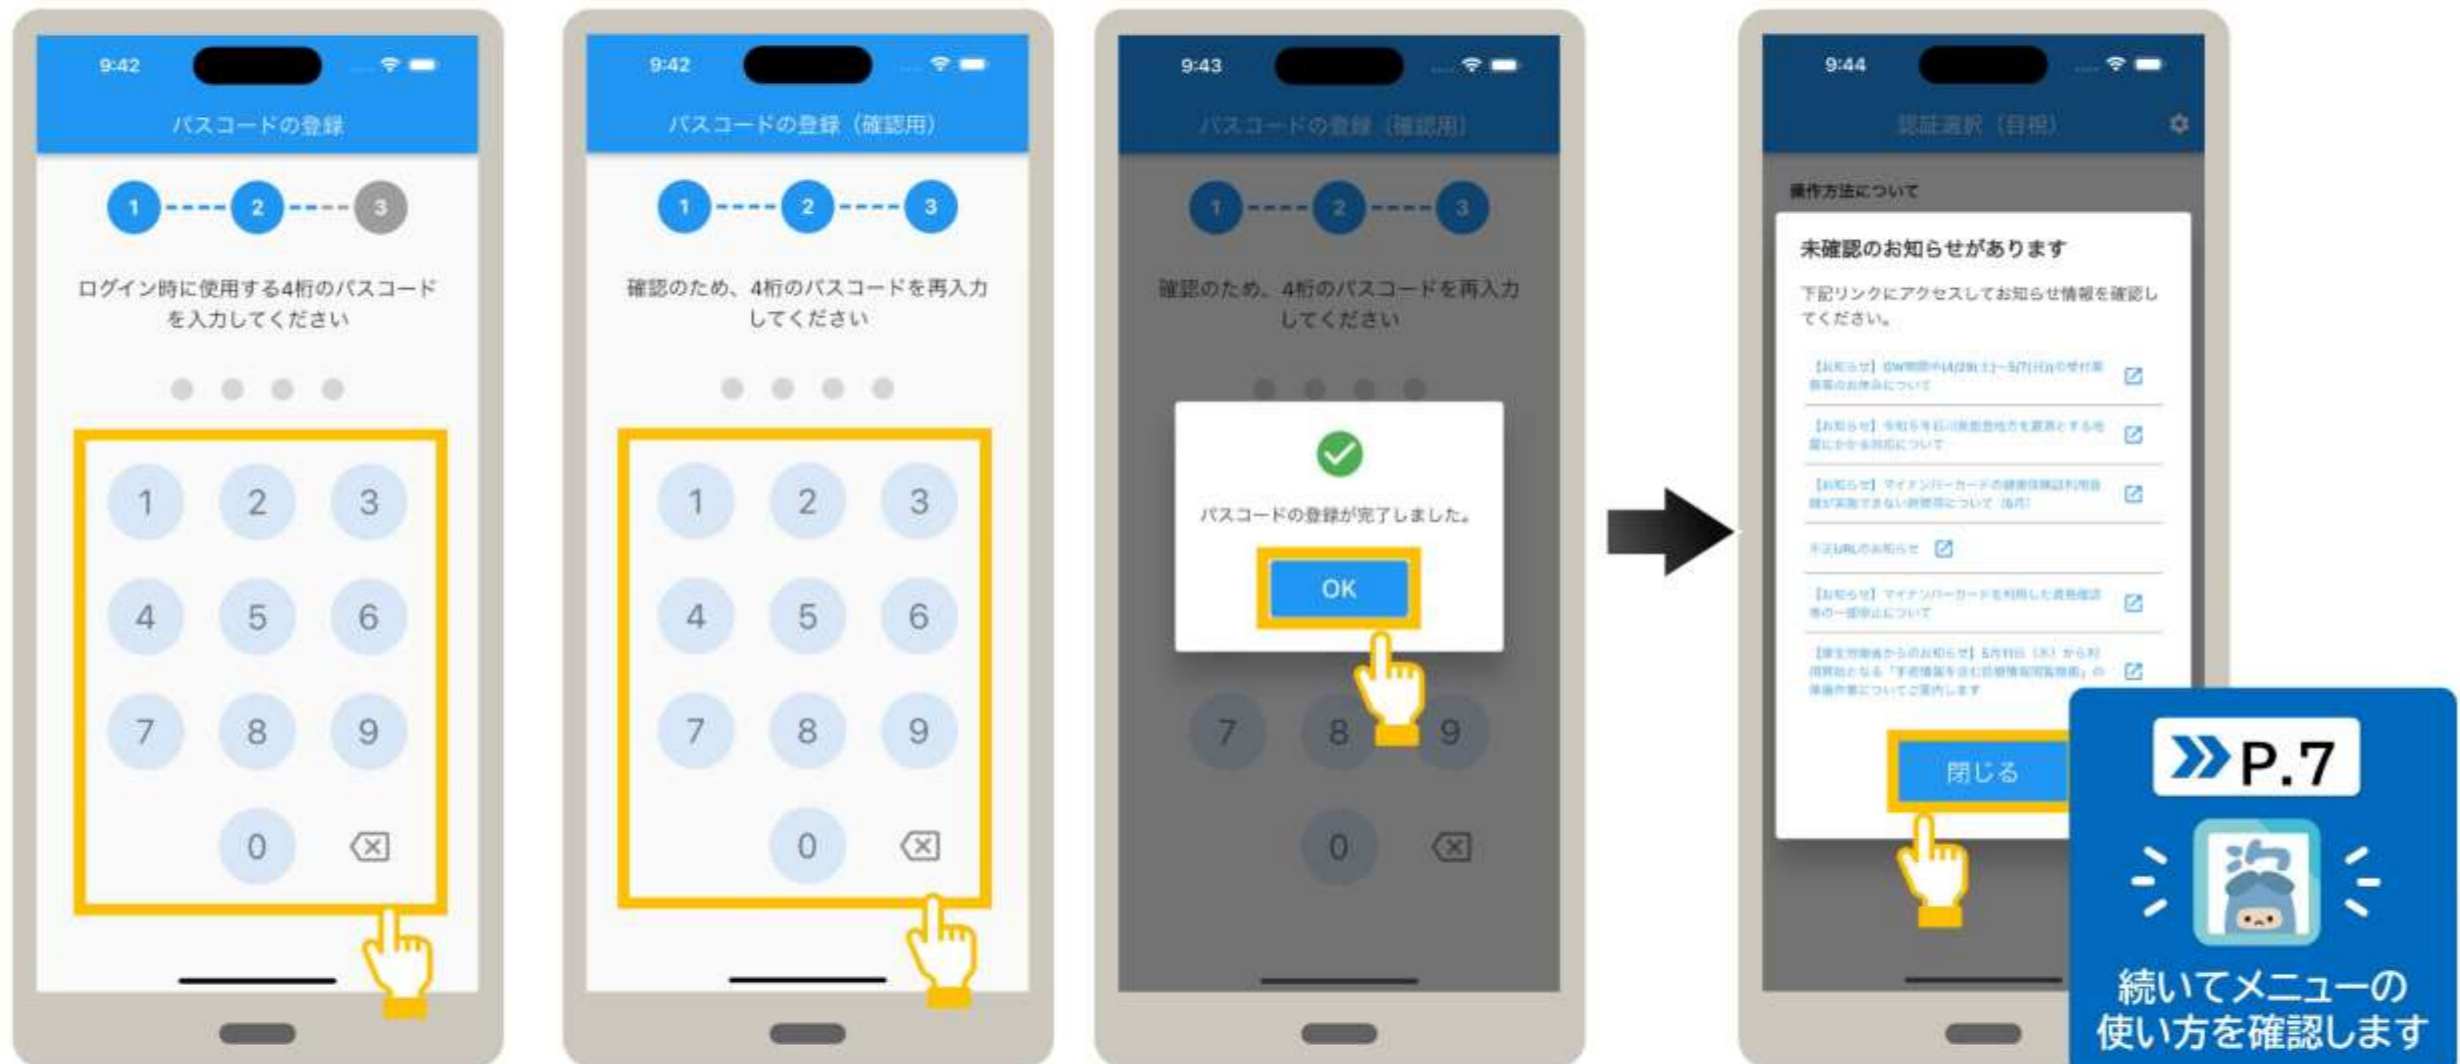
9:42

パスコードの登録

1 2 3

ログイン時に使用する4桁のパスコードを入力してください

1 2 3
4 5 6
7 8 9
0

9:42

パスコードの登録（確認用）

1 2 3

確認のため、4桁のパスコードを再入力してください

1 2 3
4 5 6
7 8 9
0

9:43

パスコードの登録（確認用）

1 2 3

確認のため、4桁のパスコードを再入力してください

パスコードの登録が完了しました。

OK

7 8 9
0

9:44

認証選択（目視）

操作方法について

未確認のお知らせがあります

下記リンクにアクセスしてお知らせ情報を確認してください。

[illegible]

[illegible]

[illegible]

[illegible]

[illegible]

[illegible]

閉じる

P.7

続いてメニューの使い方を確認します